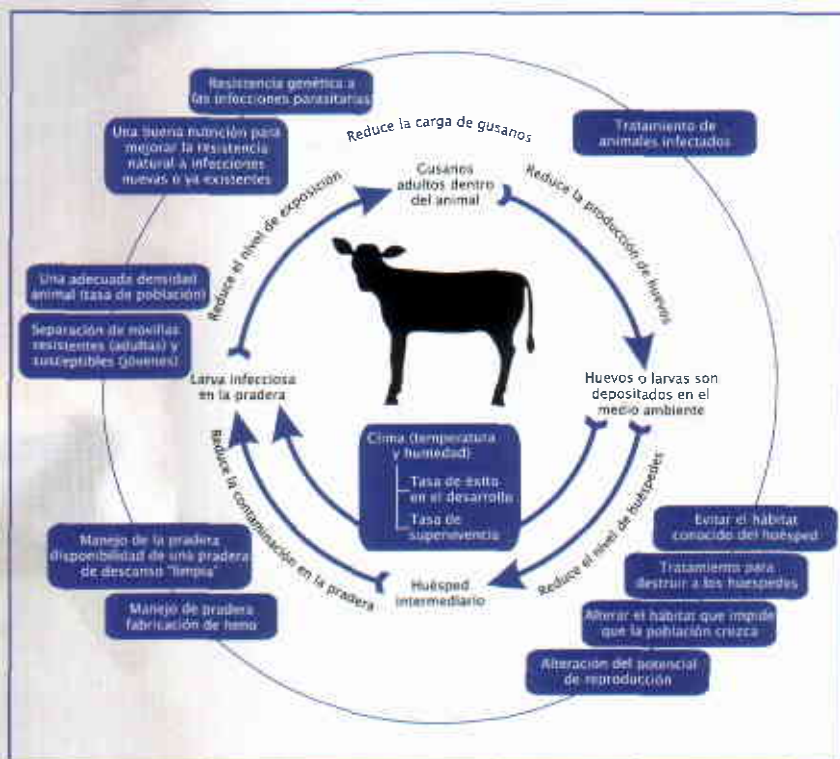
Resistencia genética a las infecciones parasitarias

Una buena nutrición para mejorar la resistencia natural a infecciones nuevas o ya existentes

Reduce la carga de gusanos

Tratamiento de animales infectados

Gusanos adultos dentro del animal

Reduce la producción de huevos

Reduce el nivel de exposición

Una adecuada densidad animal (tasa de población)

Separación de novillas resistentes (adultas) y susceptibles (jóvenes)

Larva infecciosa en la pradera

Huevos o larvas son depositados en el medio ambiente

Clima (temperatura y humedad)

Tasa de éxito en el desarrollo

Tasa de supervivencia

Reduce la contaminación en la pradera

Reduce el nivel de huéspedes

Manejo de la pradera disponibilidad de una pradera de descanso "limpia"

Manejo de pradera fabricación de heno

Huésped intermediario

Evitar el hábitat conocido del huésped

Tratamiento para destruir a los huéspedes

Alterar el hábitat que impide que la población crezca

Alteración del potencial de reproducción